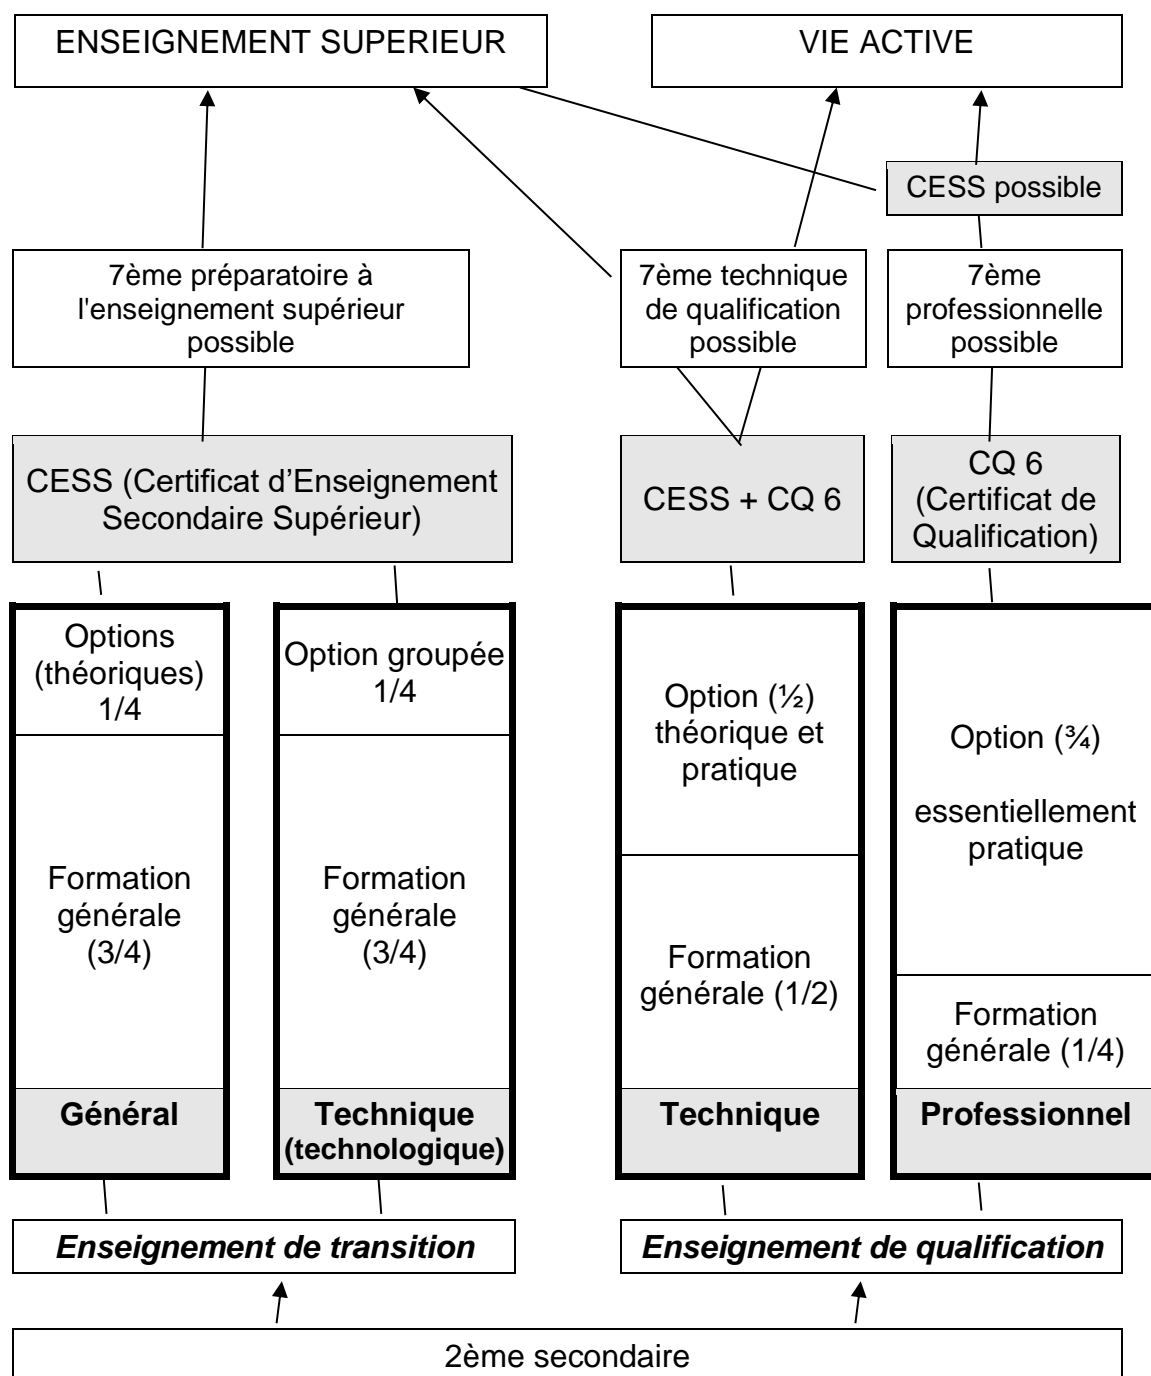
ENSEIGNEMENT SUPERIEUR

VIE ACTIVE

CESS possible

7ème préparatoire à l'enseignement supérieur possible

7ème technique de qualification possible

7ème professionnelle possible

CESS (Certificat d'Enseignement Secondaire Supérieur)

CESS + CQ 6

CQ 6 (Certificat de Qualification)

Options (théoriques) 1/4

Formation générale (3/4)

Général

Option groupée 1/4

Formation générale (3/4)

Technique (technologique)

Option (½) théorique et pratique

Formation générale (1/2)

Technique

Option (¾)

essentiellement pratique

Formation générale (1/4)

Professionnel

*Enseignement de transition*

*Enseignement de qualification*

2ème secondaire